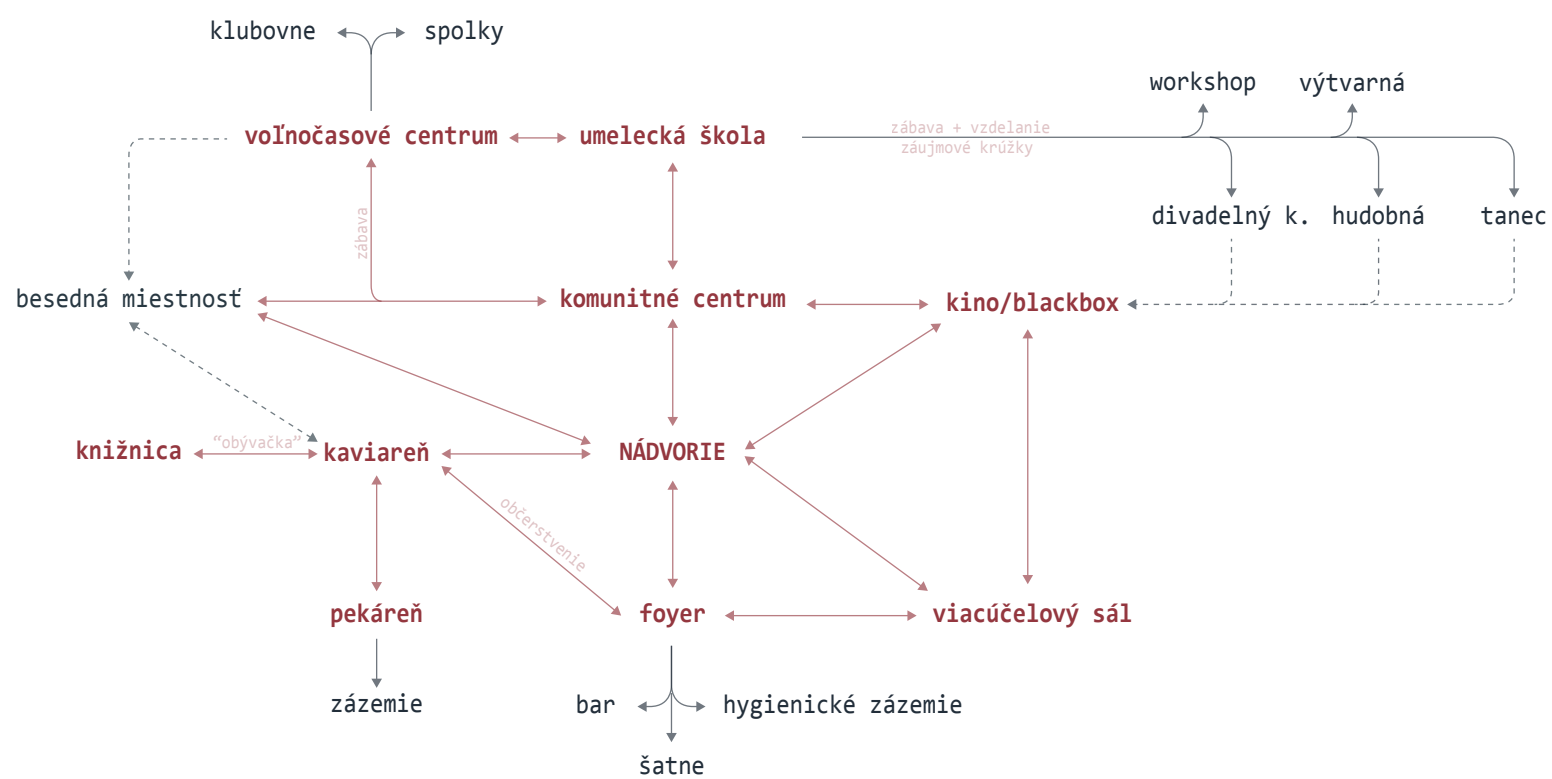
klubovne spolky

workshop výtvarná

voľnočasové centrum umelecká škola

zábava + vzdelanie
záujmové krúžky

divadelný k. hudobná tanec

zábava

besedná miestnosť komunitné centrum kino/blackbox

knižnica "obývačka" kaviareň NÁDVORIE

občerstvenie

pekáreň foyer viacúčelový sál

zázemie bar hygienické zázemie

šatne